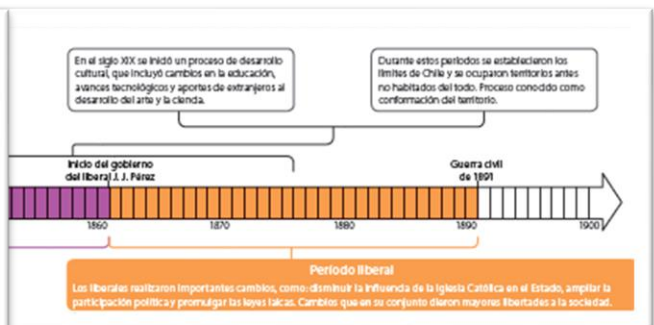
En el siglo XIX se inició un proceso de desarrollo cultural, que incluyó cambios en la educación, avances tecnológicos y aportes de extranjeros al desarrollo del arte y la ciencia.

Durante estos períodos se establecieron los límites de Chile y se ocuparon territorios antes no habitados del todo. Proceso conocido como conformación del territorio.

Inicio del gobierno del liberal J. J. Pérez

Guerra civil de 1891

1860

1870

1880

1890

1900

Período liberal

Los liberales realizaron importantes cambios, como: disminuir la influencia de la Iglesia Católica en el Estado, ampliar la participación política y promulgar las leyes laicas. Cambios que en su conjunto dieron mayores libertades a la sociedad.